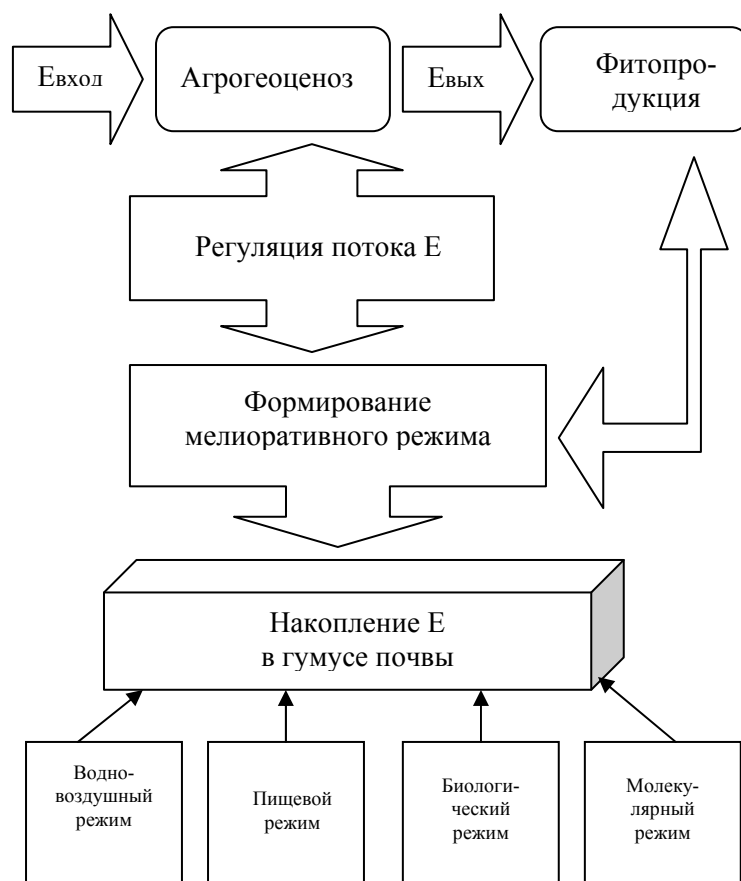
Eвход

Агрогеоценоз

Eвых

Фитопродукция

Регуляция потока Е

Формирование мелиоративного режима

Накопление Е в гумусе почвы

Водно-воздушный режим

Пищевой режим

Биологический режим

Молекулярный режим